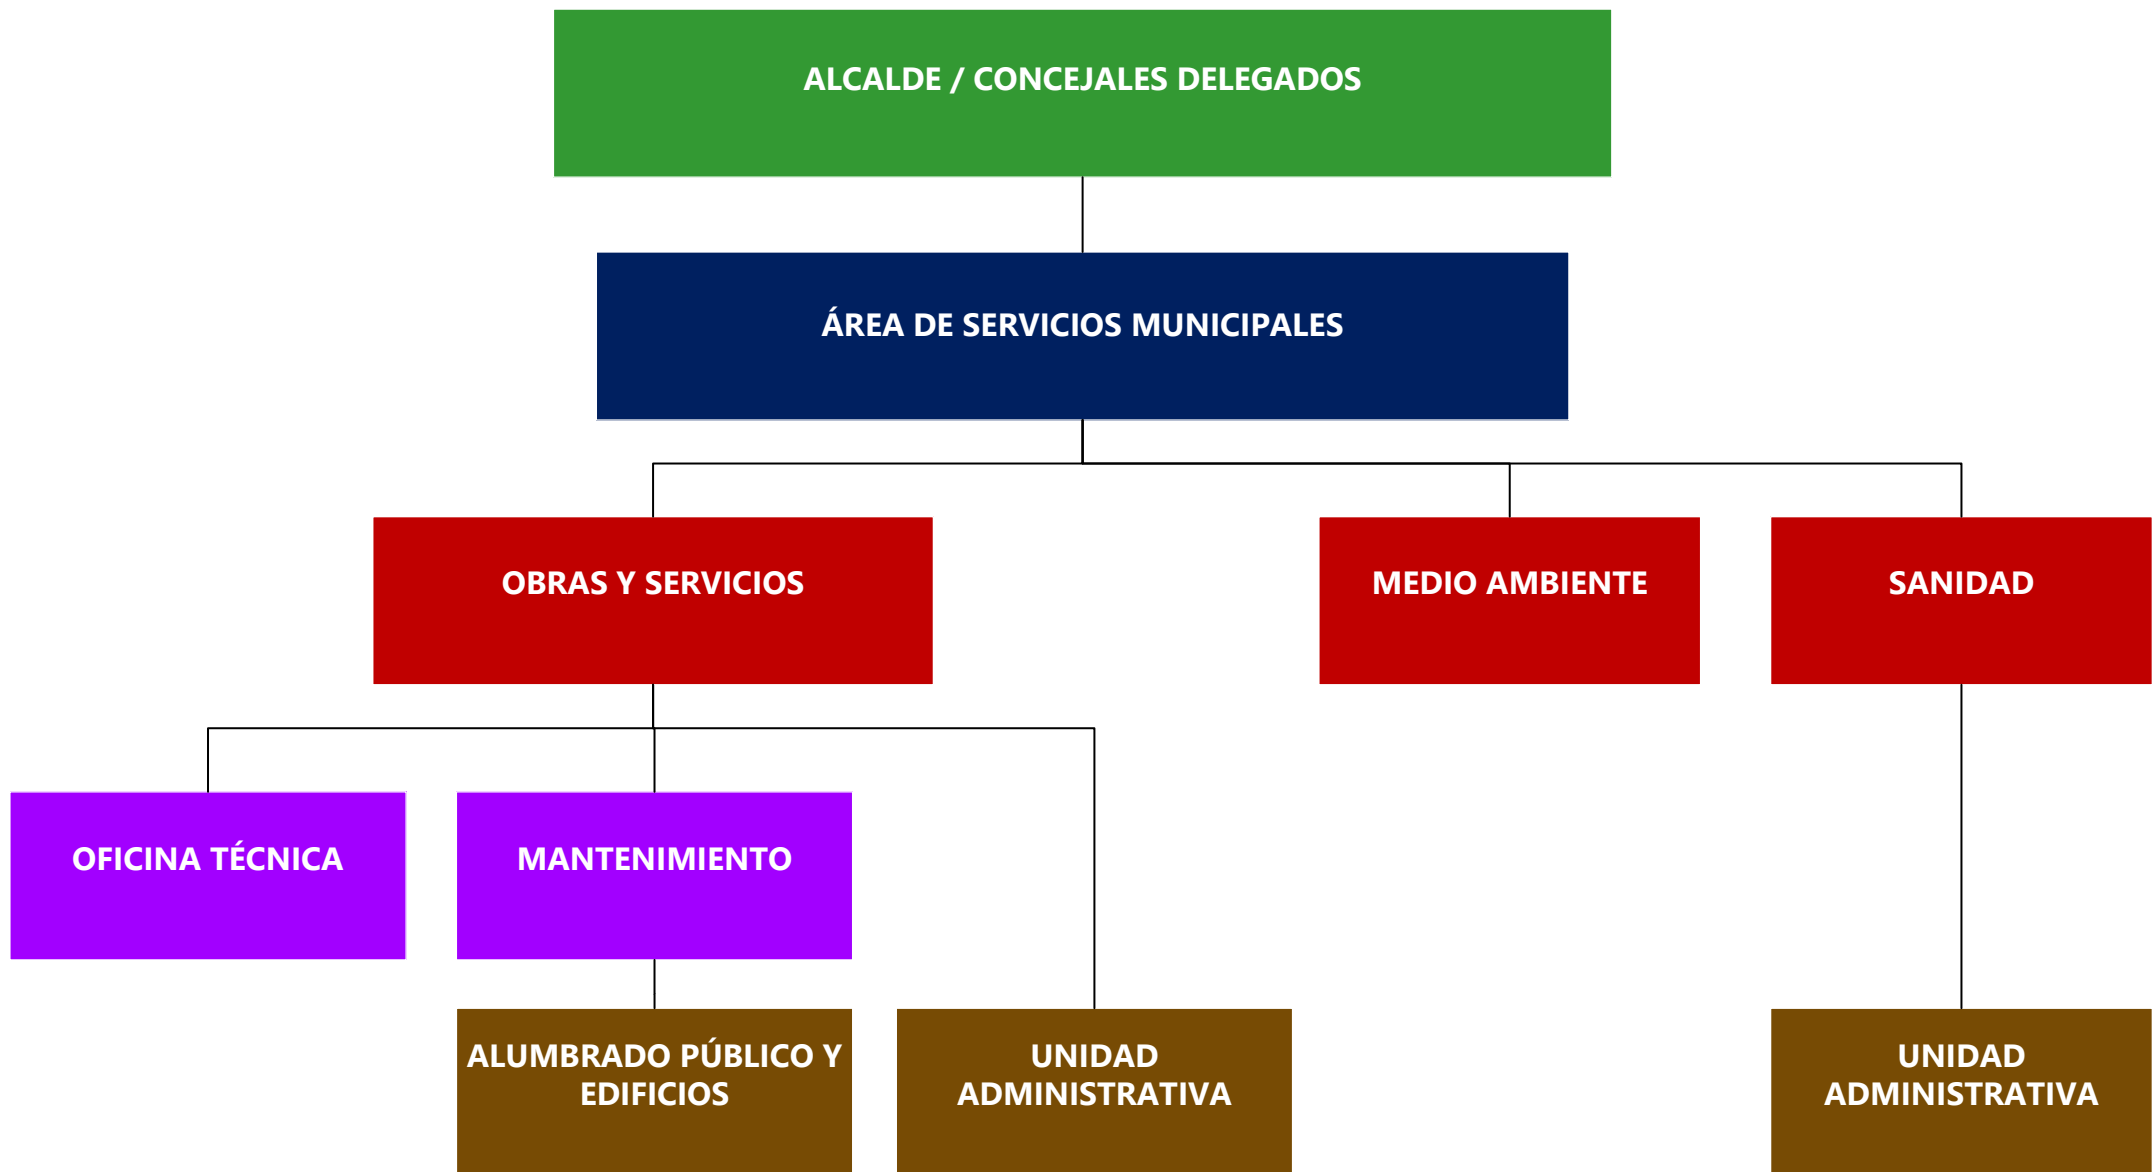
ALCALDE / CONCEJALES DELEGADOS

ÁREA DE SERVICIOS MUNICIPALES

OBRAS Y SERVICIOS

MEDIO AMBIENTE

SANIDAD

OFICINA TÉCNICA

MANTENIMIENTO

ALUMBRADO PÚBLICO Y EDIFICIOS

UNIDAD ADMINISTRATIVA

UNIDAD ADMINISTRATIVA